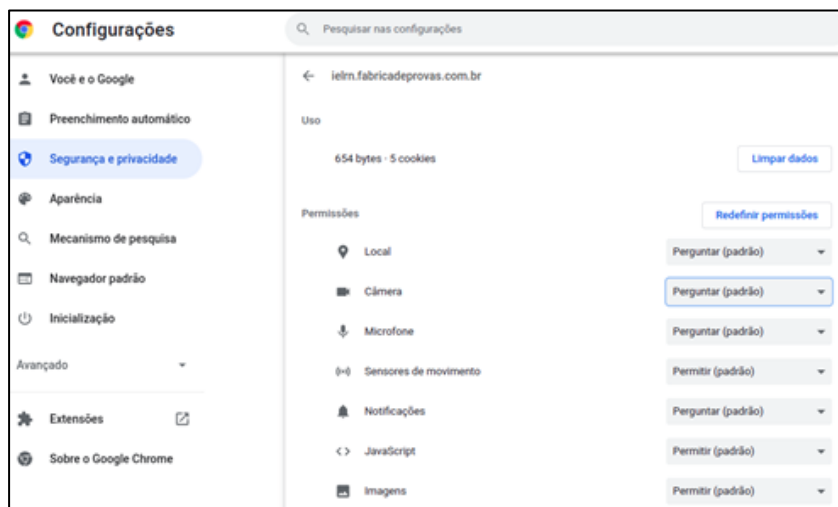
Configurações

Pesquisar nas configurações

Você e o Google
Preenchimento automático
Segurança e privacidade
Aparência
Mecanismo de pesquisa
Navegador padrão
Inicialização

Avançado

Extensões
Sobre o Google Chrome

ielrn.fabricadeprovas.com.br

Uso

654 bytes · 5 cookies

Limpar dados

Permissões

Redefinir permissões

| | |
|---|---|
| Local | Perguntar (padrão) |
| Câmera | Perguntar (padrão) |
| Microfone | Perguntar (padrão) |
| Sensores de movimento | Permitir (padrão) |
| Notificações | Perguntar (padrão) |
| JavaScript | Permitir (padrão) |
| Imagens | Permitir (padrão) |